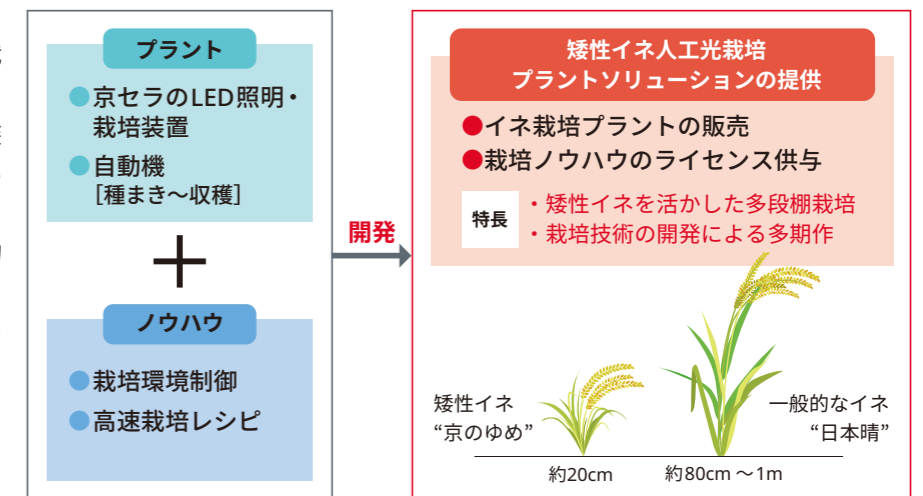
プラント

●京セラのLED照明・栽培装置

●自動機
［種まき～収穫］

＋

ノウハウ

●栽培環境制御

●高速栽培レシピ

開発

矮性イネ人工光栽培
プラントソリューションの提供

●イネ栽培プラントの販売

●栽培ノウハウのライセンス供与

特長
・矮性イネを活かした多段棚栽培
・栽培技術の開発による多期作

矮性イネ
“京のゆめ”

一般的なイネ
“日本晴”

約20cm

約80cm ～1m